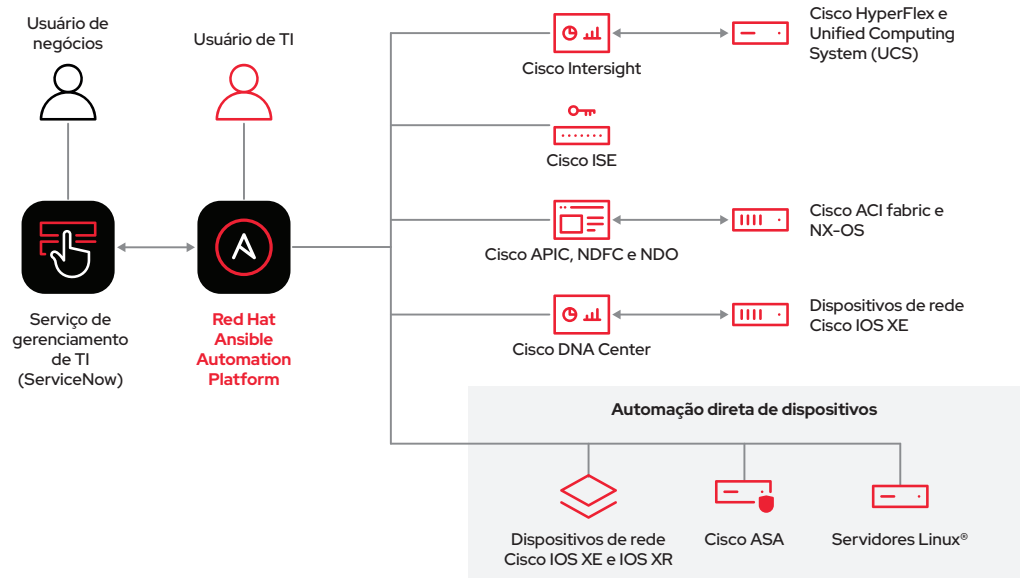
Usuário de negócios

Usuário de TI

Serviço de gerenciamento de TI (ServiceNow)

Red Hat Ansible Automation Platform

Cisco Intersight

Cisco HyperFlex e Unified Computing System (UCS)

Cisco ISE

Cisco APIC, NDFC e NDO

Cisco ACI fabric e NX-OS

Cisco DNA Center

Dispositivos de rede Cisco IOS XE

Automação direta de dispositivos

Dispositivos de rede Cisco IOS XE e IOS XR

Cisco ASA

Servidores Linux®